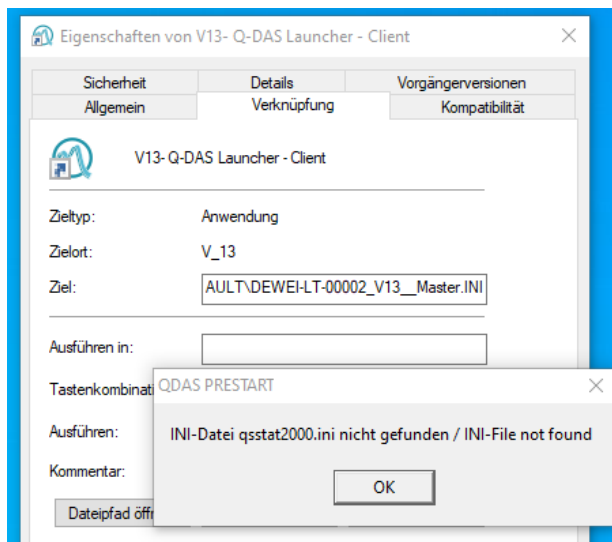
Eigenschaften von V13- Q-DAS Launcher - Client

Sicherheit
Details
Vorgängerversionen
Allgemein
Verknüpfung
Kompatibilität

V13- Q-DAS Launcher - Client

Zieltyp: Anwendung

Zielort: V_13

Ziel: AULT\DEWEI-LT-00002_V13__Master.INI

Ausführen in:

Tastenkombinati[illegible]

Ausführen:

Kommentar:

Dateipfad öff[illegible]

QDAS PRESTART

INI-Datei qsstat2000.ini nicht gefunden / INI-File not found

OK